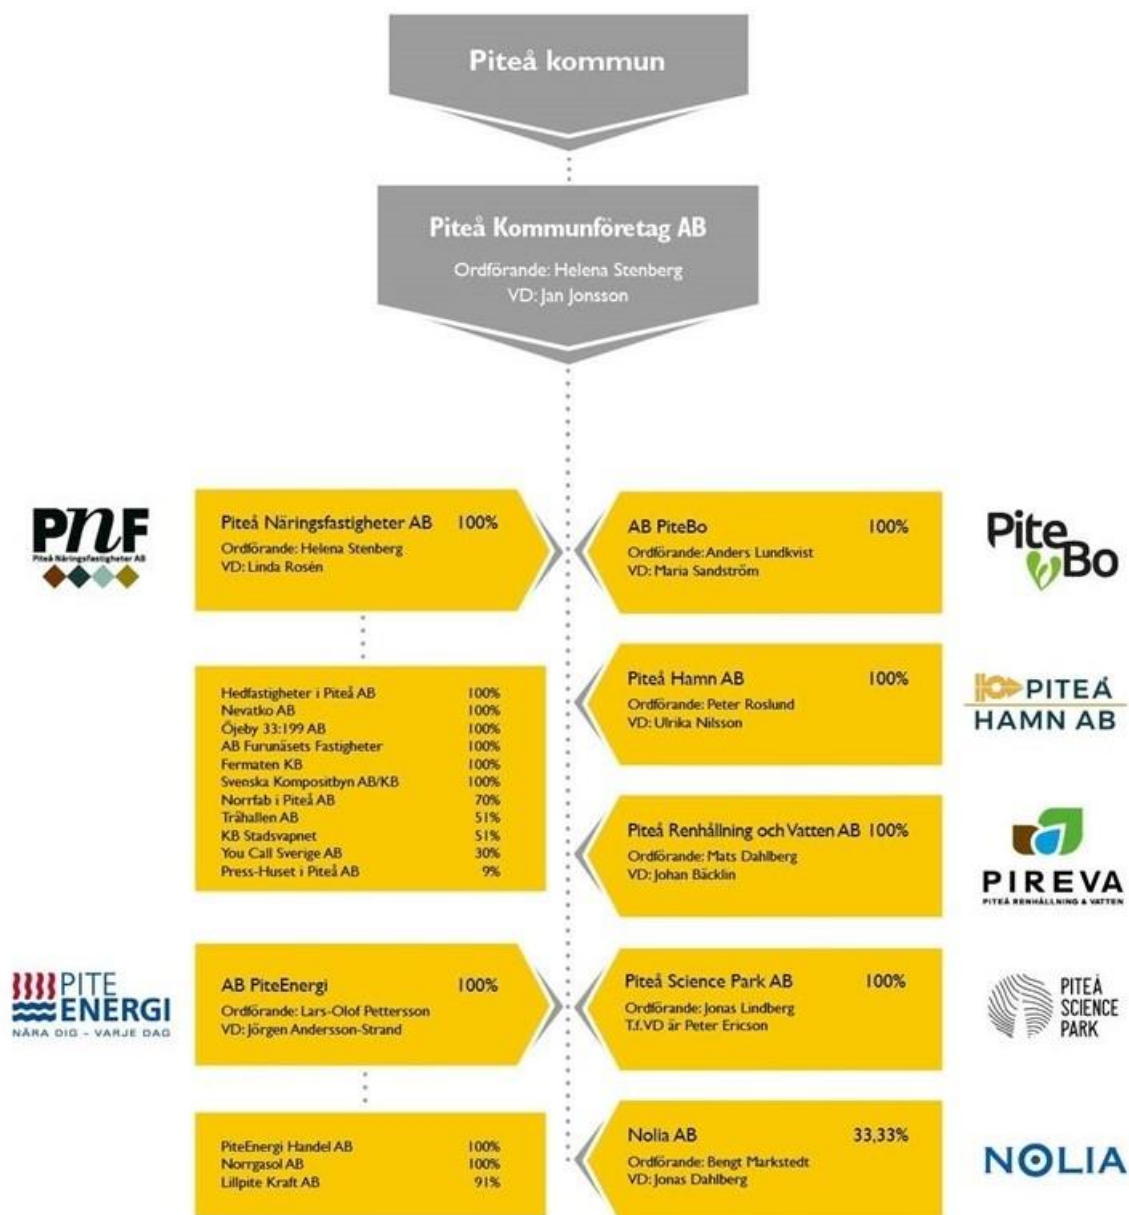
Piteå kommun

Piteå Kommunföretag AB
Ordförande: Helena Stenberg
VD: Jan Jonsson

PNF
Piteå Näringsfastigheter AB

Piteå Näringsfastigheter AB 100%
Ordförande: Helena Stenberg
VD: Linda Rosén

AB PiteBo 100%
Ordförande: Anders Lundkvist
VD: Maria Sandström

PiteBo

| | |
|---|---|
| Hedfastigheter i Piteå AB | 100% |
| Nevatko AB | 100% |
| Öjeby 33:199 AB | 100% |
| AB Furunäsets Fastigheter | 100% |
| Fermaten KB | 100% |
| Svenska Kompositbyn AB/KB | 100% |
| Norrfab i Piteå AB | 70% |
| Trähallen AB | 51% |
| KB Stadsvapnet | 51% |
| You Call Sverige AB | 30% |
| Press-Huset i Piteå AB | 9% |

Piteå Hamn AB 100%
Ordförande: Peter Roslund
VD: Ulrika Nilsson

PITEÅ HAMN AB

Piteå Renhållning och Vatten AB 100%
Ordförande: Mats Dahlberg
VD: Johan Bäcklin

PIREVA
PITEÅ RENHÅLLNING & VATTEN

PITE ENERGI
NÄRA DIG - VARJE DAG

AB PiteEnergi 100%
Ordförande: Lars-Olof Pettersson
VD: Jörgen Andersson-Strand

Piteå Science Park AB 100%
Ordförande: Jonas Lindberg
T.f. VD är Peter Ericson

PITEÅ SCIENCE PARK

| | |
|---|---|
| PiteEnergi Handel AB | 100% |
| Norrgasol AB | 100% |
| Lillpite Kraft AB | 91% |

Nolia AB 33,33%
Ordförande: Bengt Markstedt
VD: Jonas Dahlberg

NOLIA